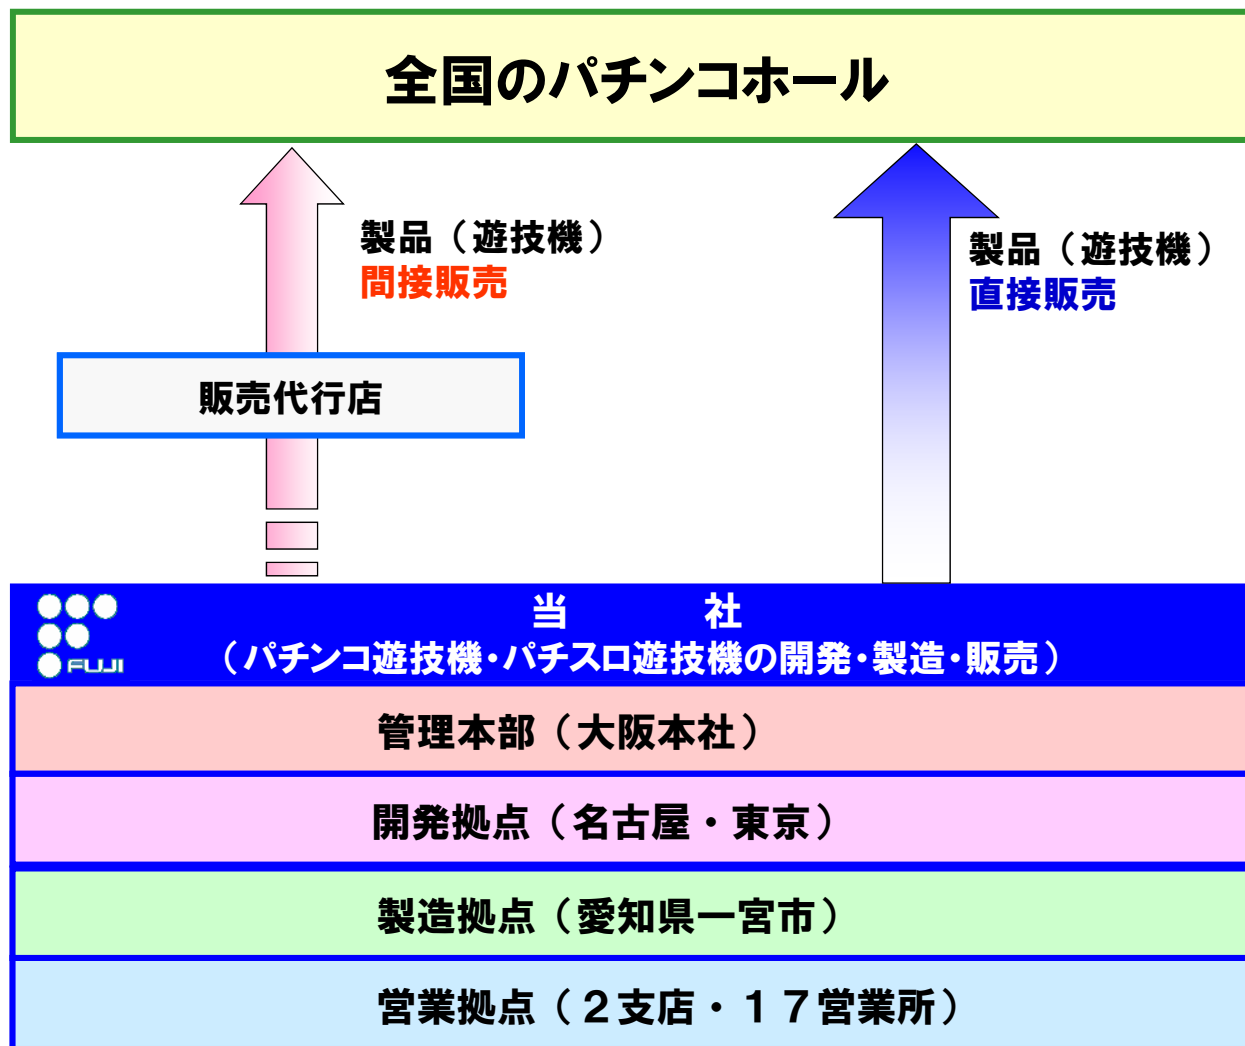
全国のパチンコホール

製品（遊技機）
間接販売

製品（遊技機）
直接販売

販売代行店

FUJI

当　　社
（パチンコ遊技機・パチスロ遊技機の開発・製造・販売）

管理本部（大阪本社）

開発拠点（名古屋・東京）

製造拠点（愛知県一宮市）

営業拠点（２支店・１７営業所）